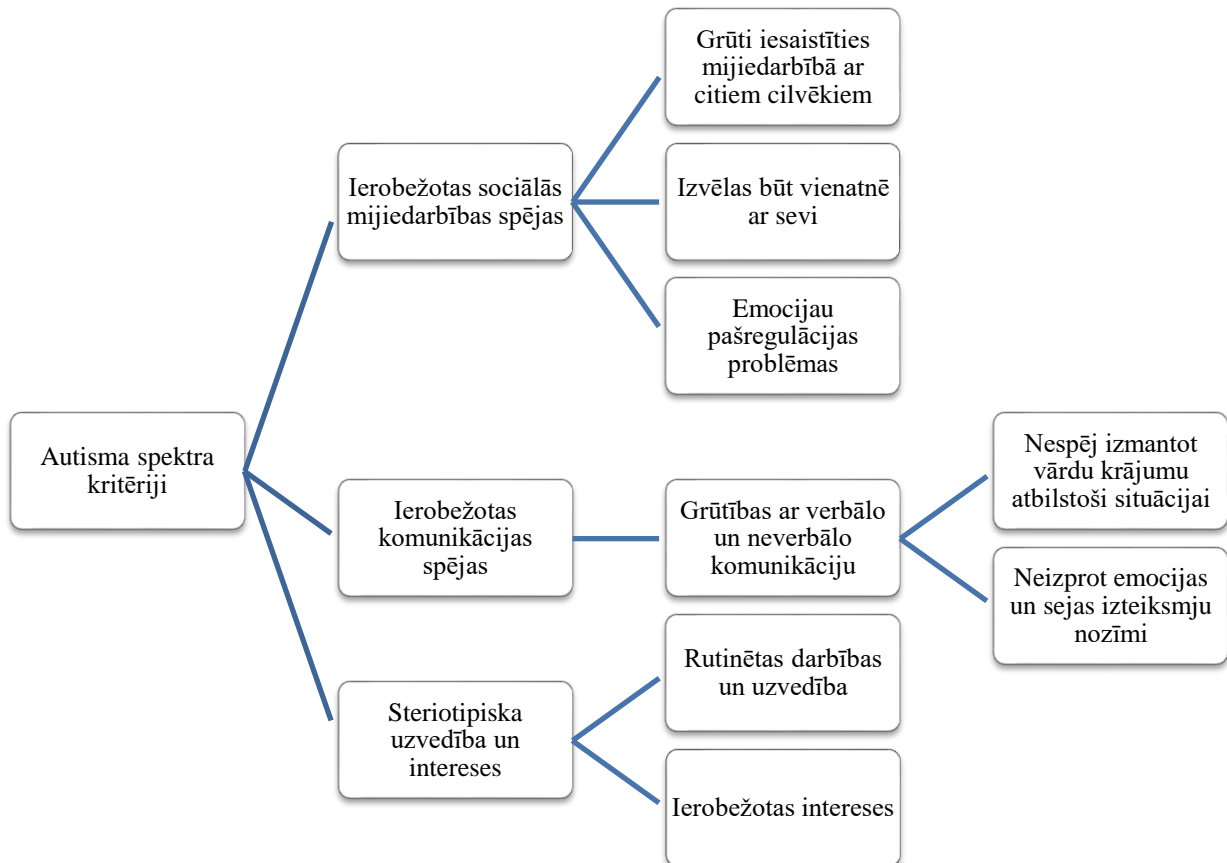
Autisma spektra kritēriji

Ierobežotas sociālās mijiedarbības spējas

Grūti iesaistīties mijiedarbībā ar citiem cilvēkiem

Izvēlas būt vienatnē ar sevi

Emocijau pašregulācijas problēmas

Ierobežotas komunikācijas spējas

Grūtības ar verbālo un neverbālo komunikāciju

Nespēj izmantot vārdu krājumu atbilstoši situācijai

Neizprot emocijas un sejas izteiksmju nozīmi

Steriotipiska uzvedība un intereses

Rutinētas darbības un uzvedība

Ierobežotas intereses